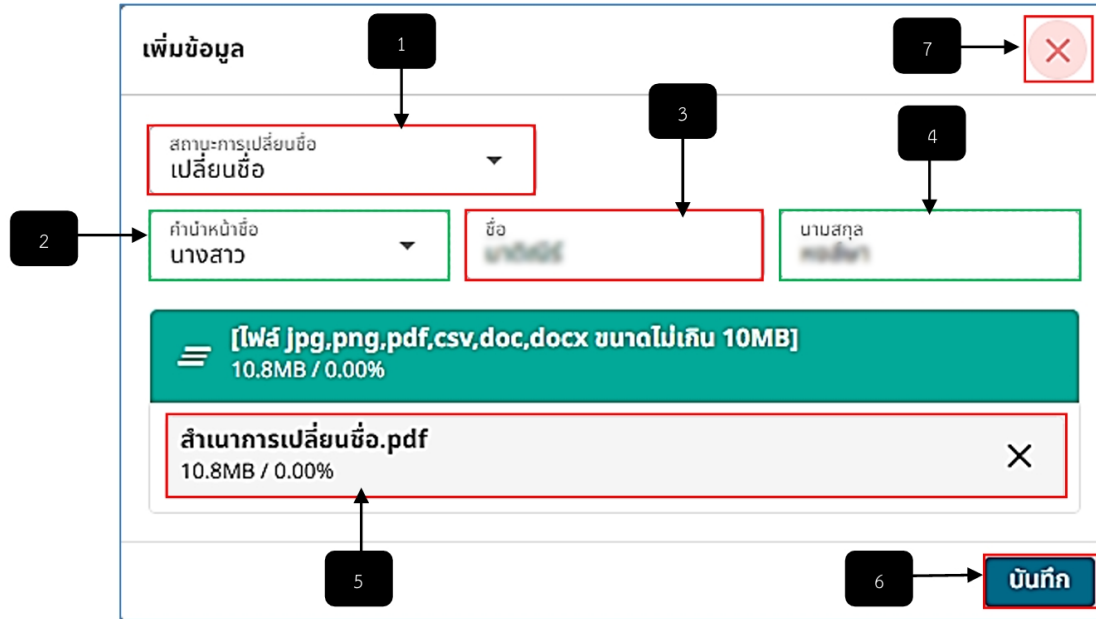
เพิ่มข้อมูล

1

7

สถานะการเปลี่ยนชื่อ
เปลี่ยนชื่อ

3

4

2

คำนำหน้าชื่อ
นางสาว

ชื่อ
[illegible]

นามสกุล
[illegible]

[ไฟล์ jpg,png,pdf,csv,doc,docx ขนาดไม่เกิน 10MB]
10.8MB / 0.00%

สำเนาการเปลี่ยนชื่อ.pdf
10.8MB / 0.00%

5

6

บันทึก